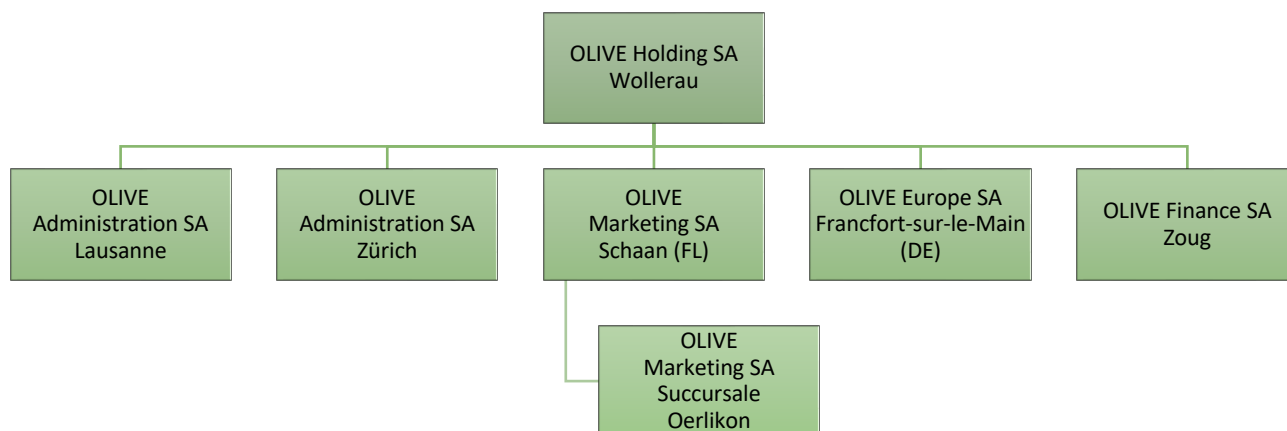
OLIVE Holding SA
Wollerau

OLIVE
Administration SA
Lausanne

OLIVE
Administration SA
Zürich

OLIVE
Marketing SA
Schaan (FL)

OLIVE Europe SA
Francfort-sur-le-Main
(DE)

OLIVE Finance SA
Zoug

OLIVE
Marketing SA
Succursale
Oerlikon